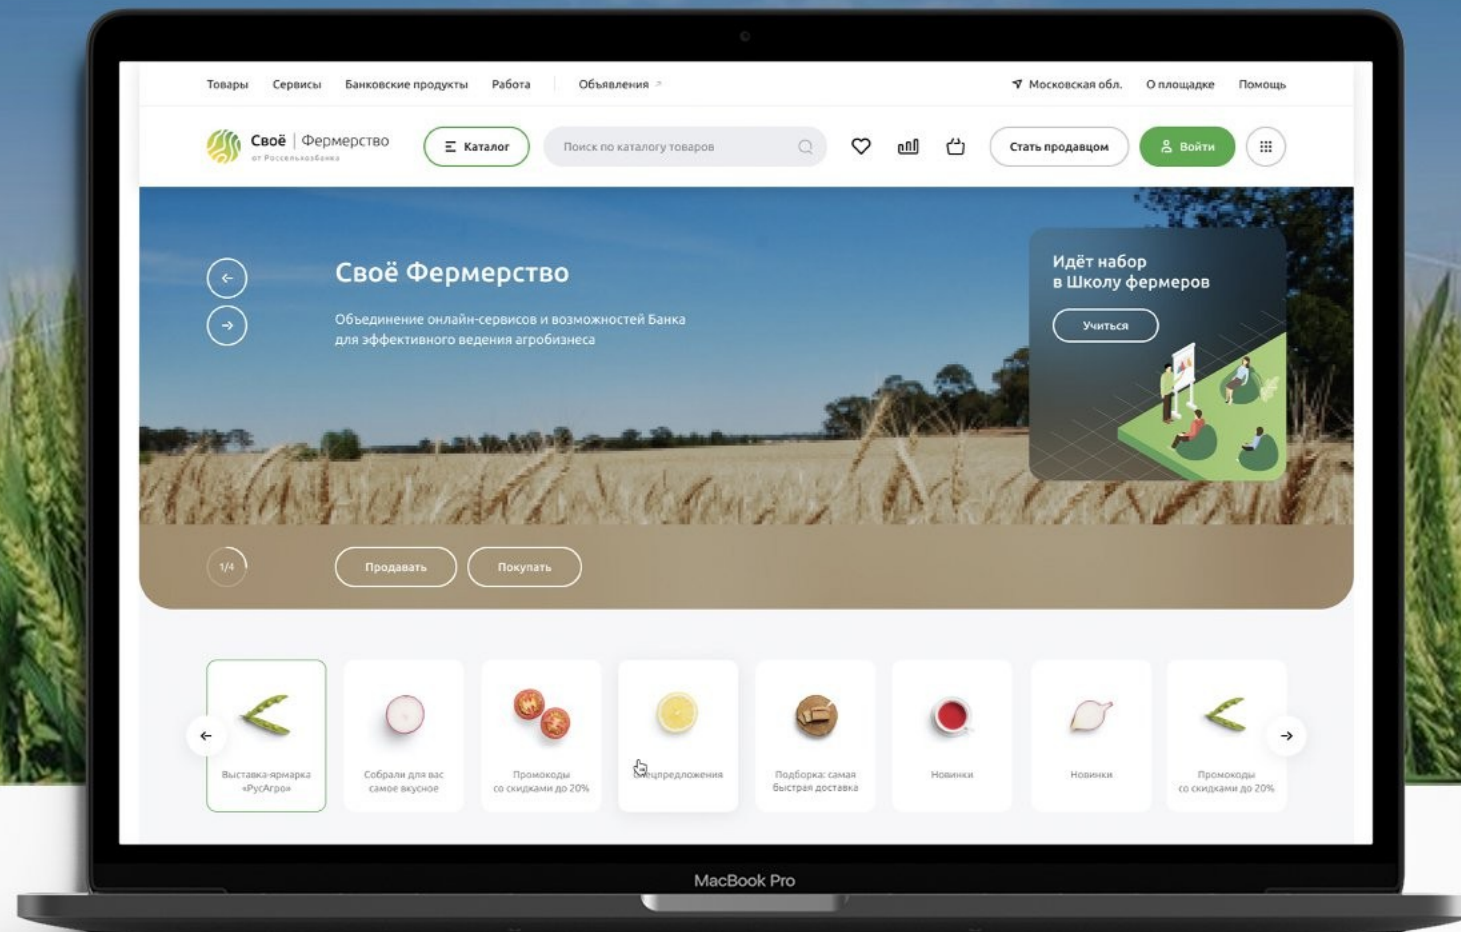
Товары Сервисы Банковские продукты Работа Объявления

Московская обл. О площадке Помощь

Своё | Фермерство
от Россельхозбанка

Каталог

Поиск по каталогу товаров

Стать продавцом

Войти

Своё Фермерство

Объединение онлайн-сервисов и возможностей Банка для эффективного ведения агробизнеса

Идёт набор в Школу фермеров

Учиться

1/4

Продавать

Покупать

Выставка-ярмарка «РусАгро»

Собрали для вас самое вкусное

Промокоды со скидками до 20%

Спецпредложения

Подборка: самая быстрая доставка

Новинки

Новинки

Промокоды со скидками до 20%

MacBook Pro